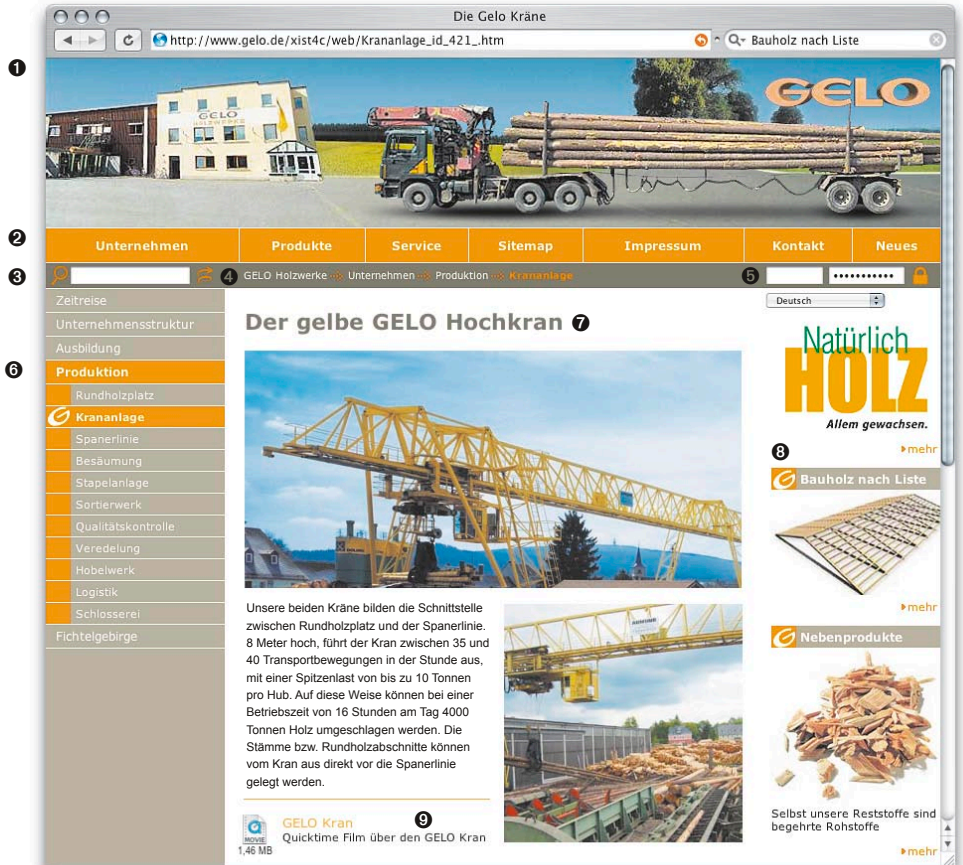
Die Gelo Kräne

http://www.gelo.de/xist4c/web/Krananlage_id_421_.htm

Bauholz nach Liste

❶

GELO

GELO HOLZWERKE

❷

Unternehmen | Produkte | Service | Sitemap | Impressum | Kontakt | Neues

❸ ❹ GELO Holzwerke » Unternehmen » Produktion » Krananlage ❺ ••••••••••••

Zeitreise
Unternehmensstruktur
Ausbildung
❻ Produktion
Rundholzplatz
Krananlage
Spanerlinie
Besäumung
Stapelanlage
Sortierwerk
Qualitätskontrolle
Veredelung
Hobelwerk
Logistik
Schlosserei
Fichtelgebirge

Der gelbe GELO Hochkran ❼

Unsere beiden Kräne bilden die Schnittstelle zwischen Rundholzplatz und der Spanerlinie. 8 Meter hoch, führt der Kran zwischen 35 und 40 Transportbewegungen in der Stunde aus, mit einer Spitzenlast von bis zu 10 Tonnen pro Hub. Auf diese Weise können bei einer Betriebszeit von 16 Stunden am Tag 4000 Tonnen Holz umgeschlagen werden. Die Stämme bzw. Rundholzabschnitte können vom Kran aus direkt vor die Spanerlinie gelegt werden.

MOVIE
1,46 MB
GELO Kran ❾
Quicktime Film über den GELO Kran

Deutsch

Natürlich
HOLZ
Allem gewachsen.

mehr
❽
Bauholz nach Liste
mehr
Nebenprodukte
Selbst unsere Reststoffe sind begehrte Rohstoffe
mehr